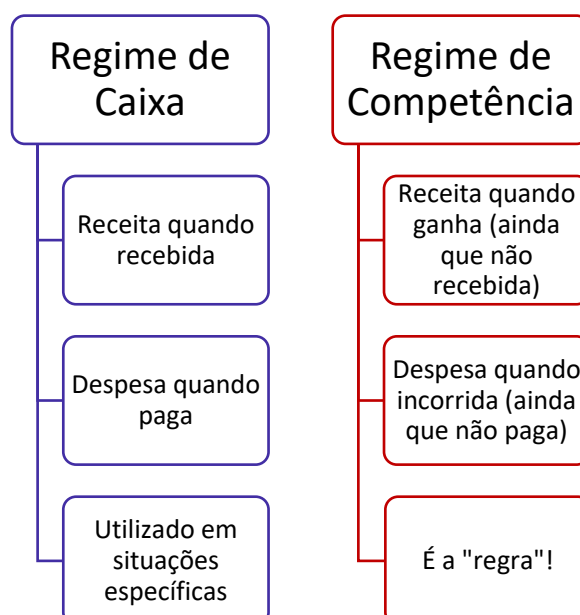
Regime de Caixa

Receita quando recebida

Despesa quando paga

Utilizado em situações específicas

Regime de Competência

Receita quando ganha (ainda que não recebida)

Despesa quando incorrida (ainda que não paga)

É a "regra"!